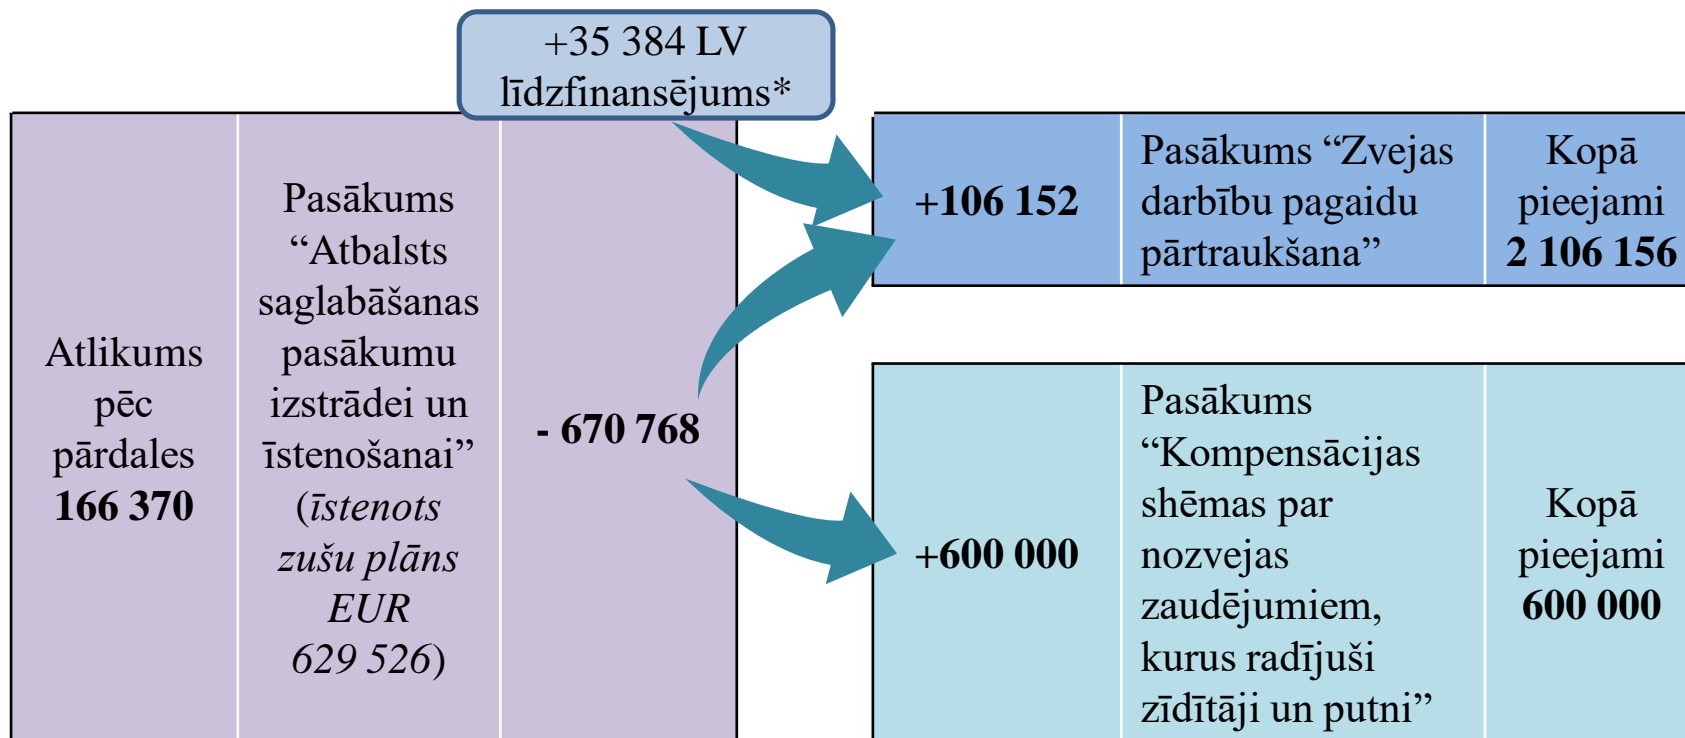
+35 384 LV
līdzfinansējums*

| Atlikums pēc pārdales **166 370** | Pasākums “Atbalsts saglabāšanas pasākumu izstrādei un īstenošanai” (*īstenots zušu plāns EUR 629 526*) | **- 670 768** |

| **+106 152** | Pasākums “Zvejas darbību pagaidu pārtraukšana” | Kopā pieejami **2 106 156** |
|---|---|---|

| **+600 000** | Pasākums “Kompensācijas shēmas par nozvejas zaudējumiem, kurus radījuši zīdītāji un putni” | Kopā pieejami **600 000** |
|---|---|---|